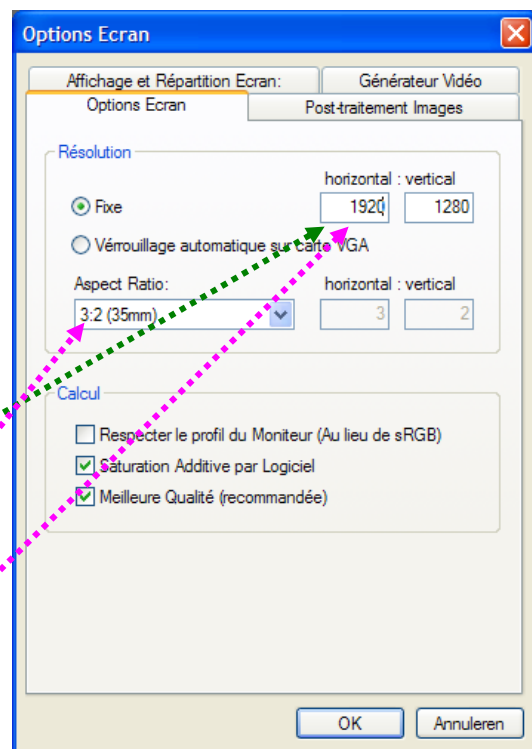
Options Ecran

Affichage et Répartition Ecran:
Générateur Vidéo
Options Ecran
Post-traitement Images

Résolution
horizontal : vertical
Fixe
1920
1280
Vérrouillage automatique sur carte VGA
Aspect Ratio:
horizontal : vertical
3:2 (35mm)
3
2

Calcul
Respecter le profil du Moniteur (Au lieu de sRGB)
Saturation Additive par Logiciel
Meilleure Qualité (recommandée)

OK
Annuleren